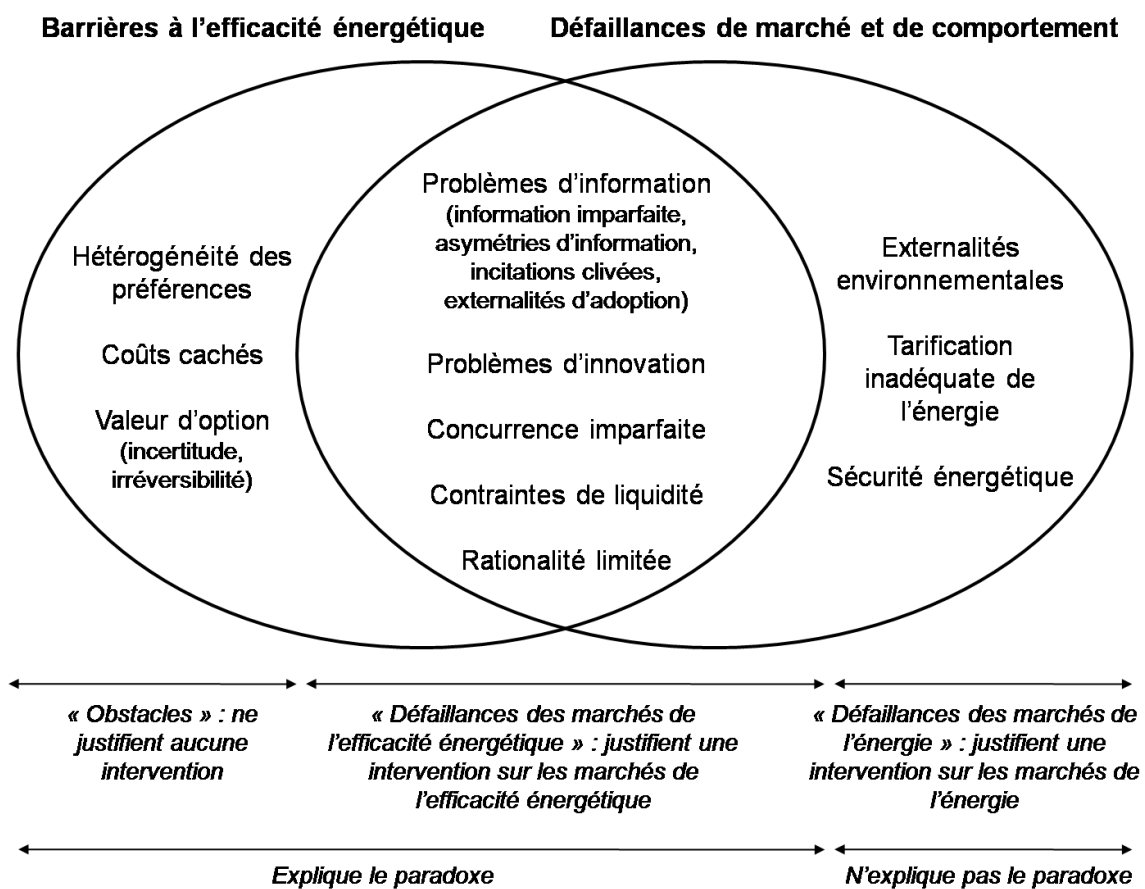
Barrières à l'efficacité énergétique

Défaillances de marché et de comportement

Hétérogénéité des préférences

Coûts cachés

Valeur d'option (incertitude, irréversibilité)

Problèmes d'information (information imparfaite, asymétries d'information, incitations clivées, externalités d'adoption)

Problèmes d'innovation

Concurrence imparfaite

Contraintes de liquidité

Rationalité limitée

Externalités environnementales

Tarification inadéquate de l'énergie

Sécurité énergétique

« Obstacles » : ne justifient aucune intervention

« Défaillances des marchés de l'efficacité énergétique » : justifient une intervention sur les marchés de l'efficacité énergétique

« Défaillances des marchés de l'énergie » : justifient une intervention sur les marchés de l'énergie

Explique le paradoxe

N'explique pas le paradoxe